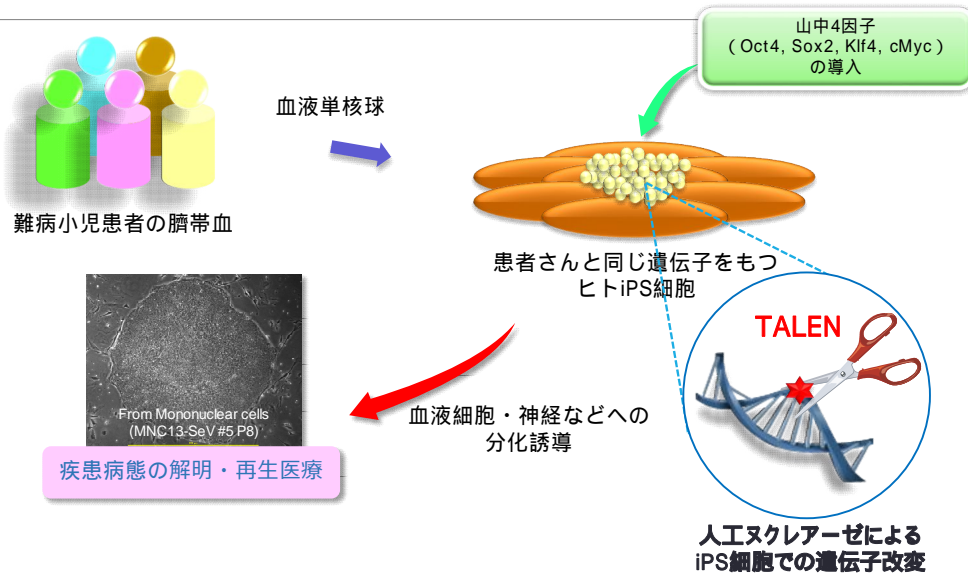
山中4因子
( Oct4, Sox2, Klf4, cMyc )
の導入

血液単核球

難病小児患者の臍帯血

患者さんと同じ遺伝子をもつ
ヒトiPS細胞

TALEN

From Mononuclear cells
(MNC13-SeV #5 P8)

血液細胞・神経などへの
分化誘導

疾患病態の解明・再生医療

人工ヌクレアーゼによる
iPS細胞での遺伝子改変